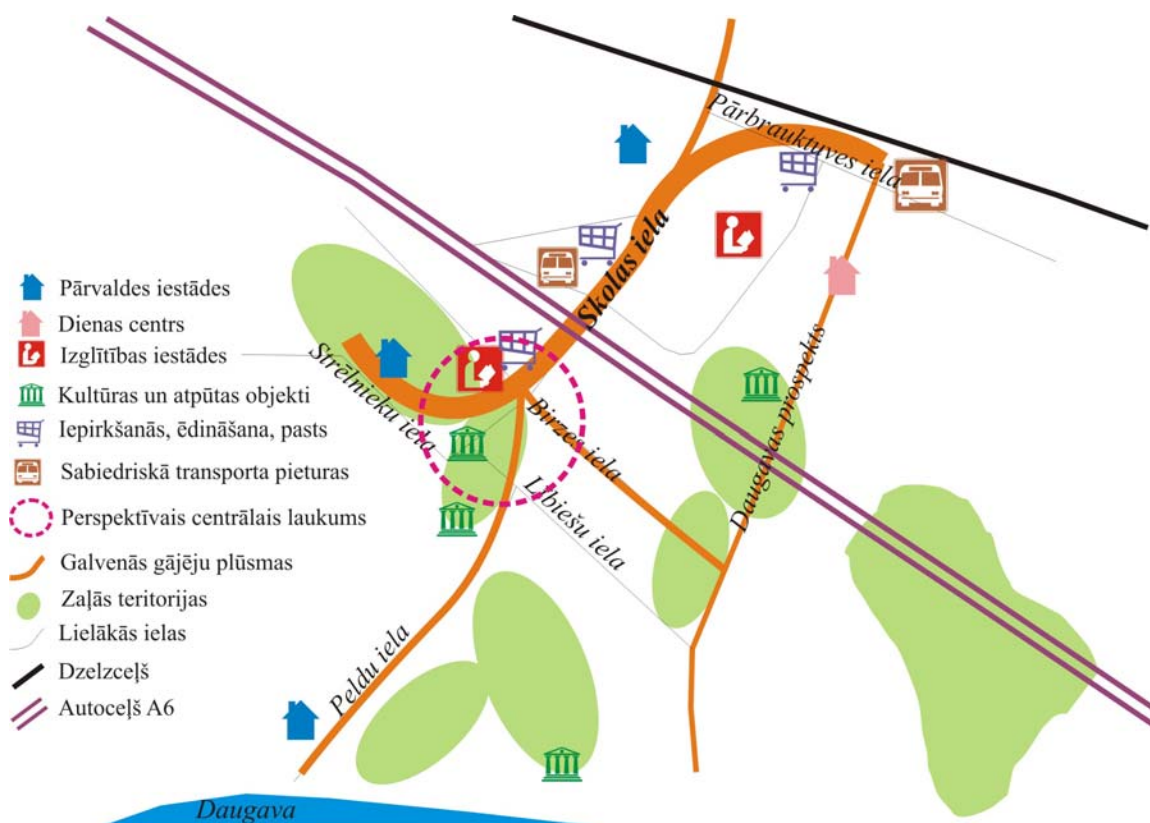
Pārbrauktuves iela
Skolas iela
Pārvaldes iestādes
Dienas centrs
Izglītības iestādes
Kultūras un atpūtas objekti
Iepirkšanās, ēdināšana, pasts
Sabiedriskā transporta pieturas
Perspektīvais centrālais laukums
Galvenās gājēju plūsmas
Zaļās teritorijas
Lielākās ielas
Dzelzceļš
Autoceļš A6
Strēlnieku iela
Birzes iela
Lībiešu iela
Daugavas prospekts
Peldu iela
Daugava